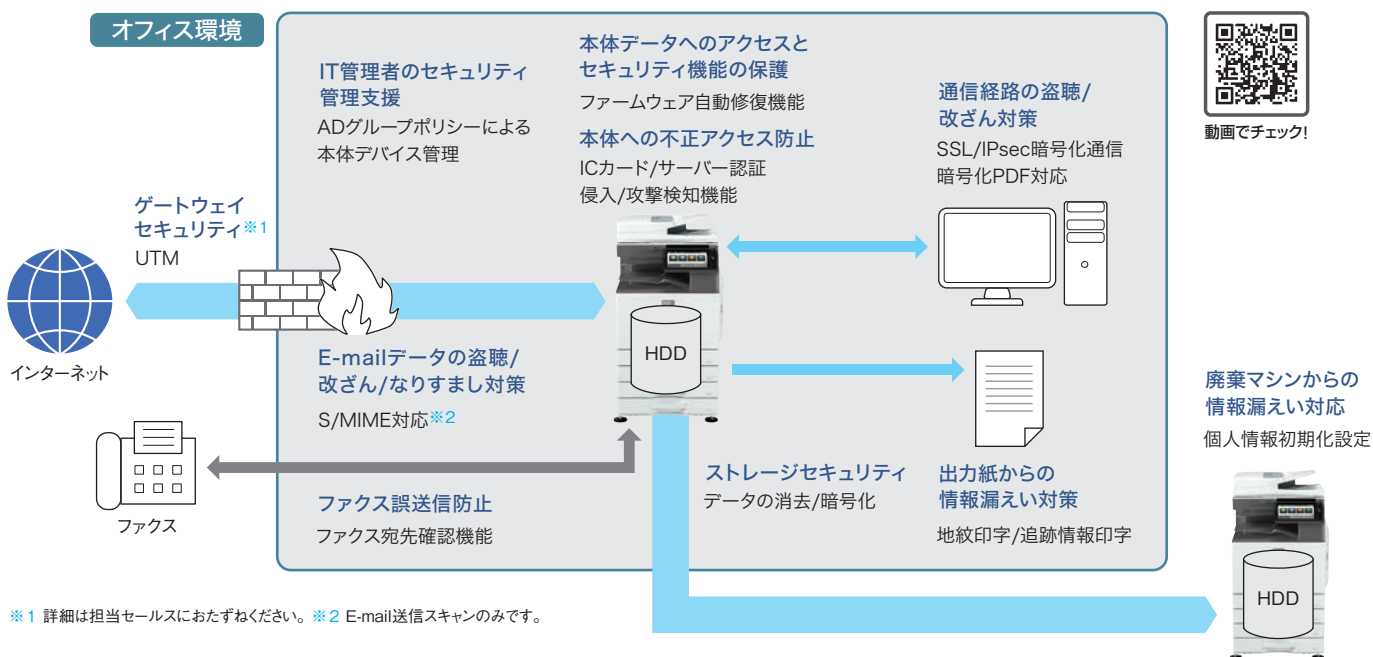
オフィス環境

IT管理者のセキュリティ管理支援
ADグループポリシーによる本体デバイス管理

本体データへのアクセスとセキュリティ機能の保護
ファームウェア自動修復機能

本体への不正アクセス防止
ICカード/サーバー認証
侵入/攻撃検知機能

通信経路の盗聴/改ざん対策
SSL/IPsec暗号化通信
暗号化PDF対応

動画でチェック!

ゲートウェイセキュリティ※1
UTM

インターネット

HDD

E-mailデータの盗聴/改ざん/なりすまし対策
S/MIME対応※2

廃棄マシンからの情報漏えい対応
個人情報初期化設定

ファクス

ファクス誤送信防止
ファクス宛先確認機能

ストレージセキュリティ
データの消去/暗号化

出力紙からの情報漏えい対策
地紋印字/追跡情報印字

HDD

※1 詳細は担当セールスにおたずねください。※2 E-mail送信スキャンのみです。